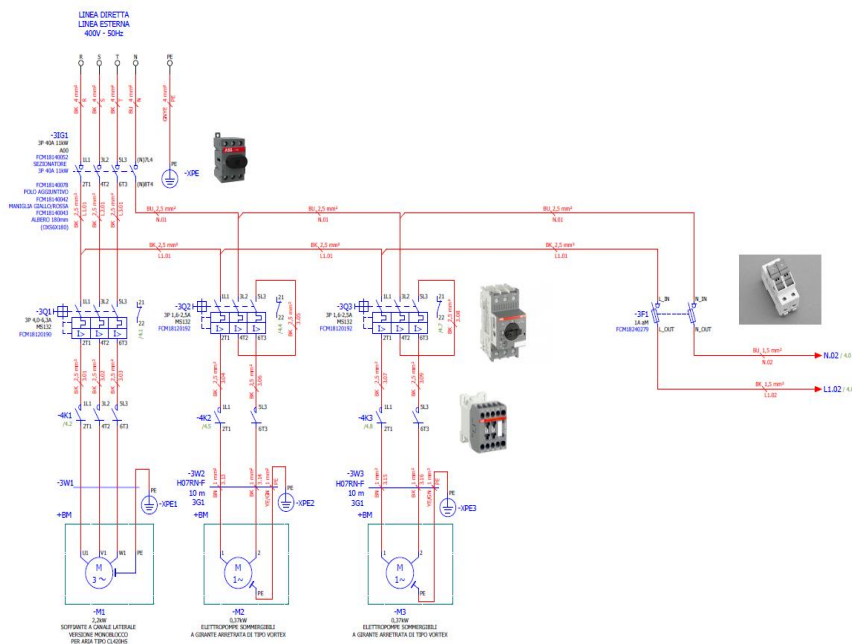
LINEA DIRETTA
LINEA ESTERNA
400V - 50Hz

R S T N PE

BK_4 mm² BK_4 mm² BK_4 mm² BU_4 mm² GNYE_4 mm²

-3IG1
3P 40A 13kW
AC3
FCM18140052
SEZIONATORE
3P 40A 13kW

1L1 3L2 5L3 (N)7L4
2T1 4T2 6T3 (N)8T4

-XPE

FCM18140078
POLO AGGIUNTIVO
FCM18140042
MANIGLIA GIALLO/ROSSA
FCM18140043
ALBERO 180mm
(OXS6X180)

BU_2,5 mm²
N.01
BK_2,5 mm²
L1.01

-3Q1
3P 4,0-6,3A
MS132
FCM18120190

-3Q2
3P 1,6-2,5A
MS132
FCM18120192

-3Q3
3P 1,6-2,5A
MS132
FCM18120192

-3F1
1A aM
FCM18240279

L_IN N_IN
L_OUT N_OUT

BU_1,5 mm²
N.02
-N.02 / 4.0
BK_1,5 mm²
L1.02
-L1.02 / 4

1L1 3L2 5L3 21 22
2T1 4T2 6T3

-4K1
/4.2
-4K2
/4.5
-4K3
/4.8

1L1 3L2 5L3
2T1 4T2 6T3

-3W1
-XPE1
-3W2
H07RN-F
10 m
3G1
-XPE2
-3W3
H07RN-F
10 m
3G1
-XPE3

+BM
+BM
+BM

U1 V1 W1 PE
M
3 ~
1 2 PE
M
1~

-M1
2,2kW
SOFFIANTE A CANALE LATERALE
VERSIONE MONOBLOCCO
PER ARIA TIPO CL4DHS

-M2
0,37kW
ELETTROPOMPE SOMMERGIBILI
A GIRANTE ARRETRATA DI TIPO VORTEX

-M3
0,37kW
ELETTROPOMPE SOMMERGIBILI
A GIRANTE ARRETRATA DI TIPO VORTEX